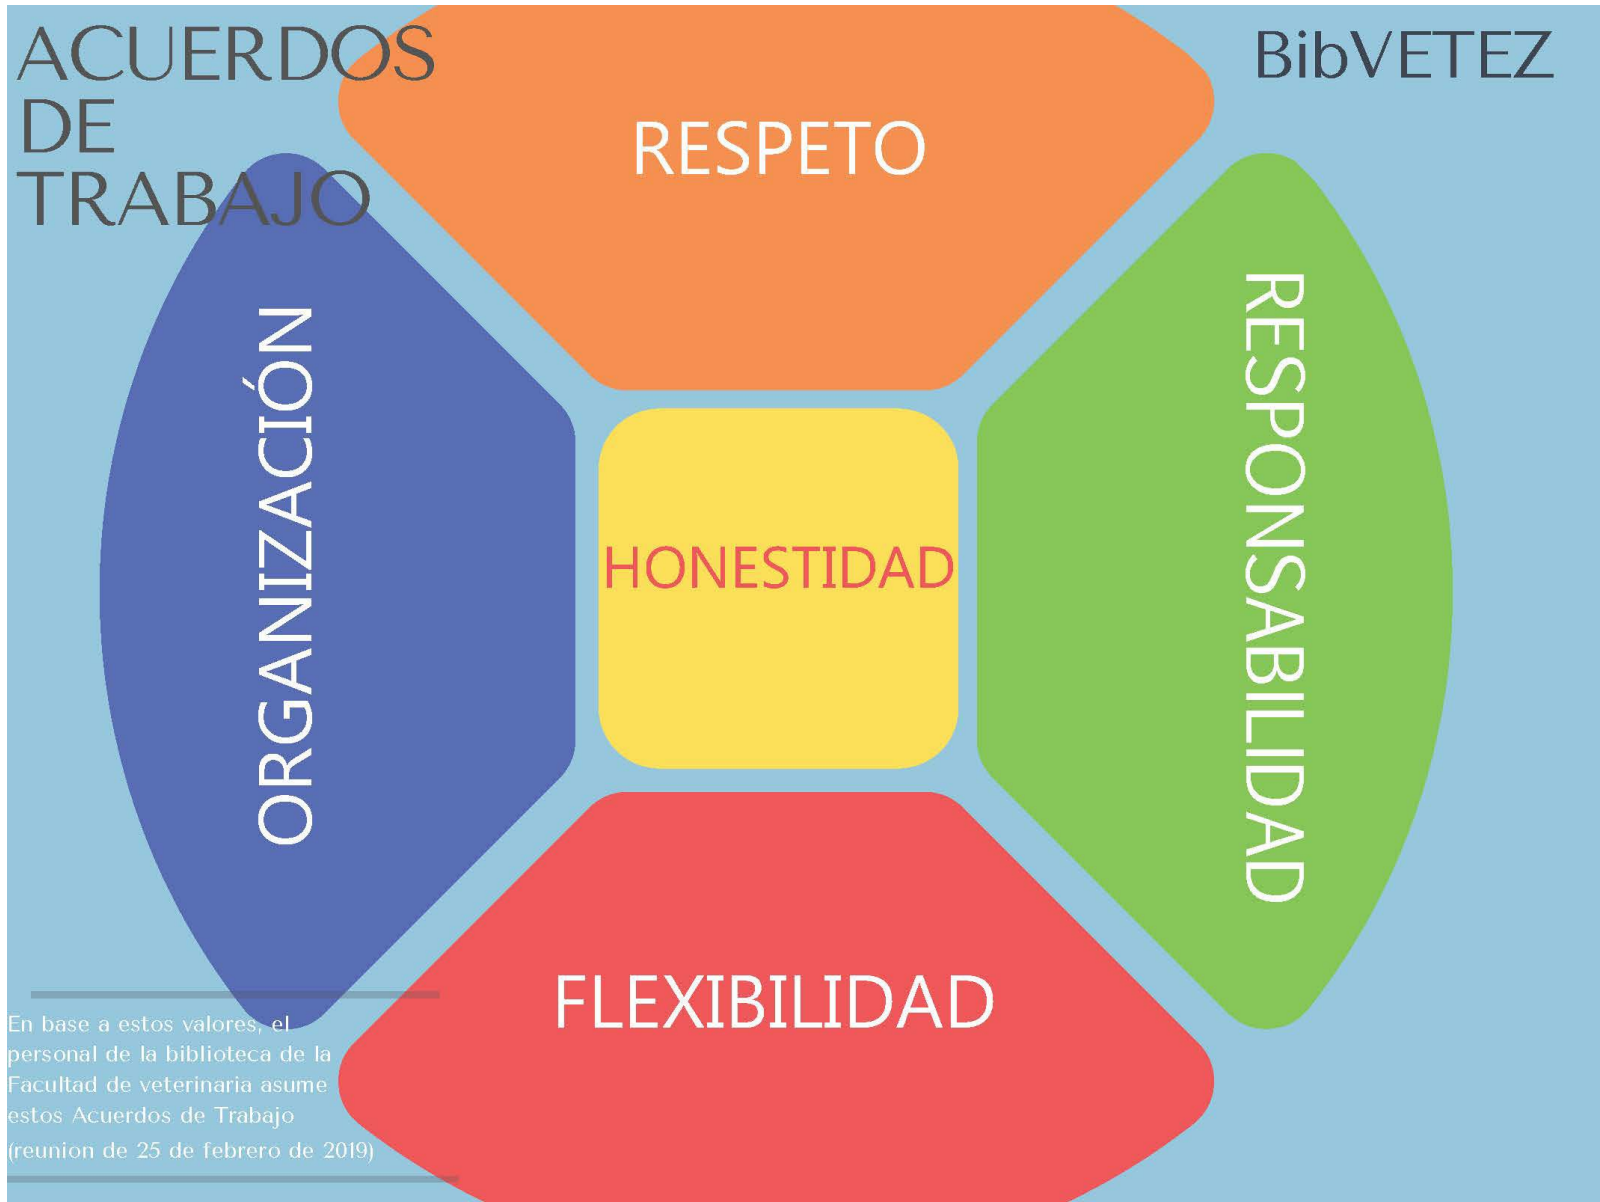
ACUERDOS DE TRABAJO

BibVETEZ

RESPETO

ORGANIZACIÓN

HONESTIDAD

RESPONSABILIDAD

FLEXIBILIDAD

En base a estos valores, el personal de la biblioteca de la Facultad de veterinaria asume estos Acuerdos de Trabajo (reunion de 25 de febrero de 2019)